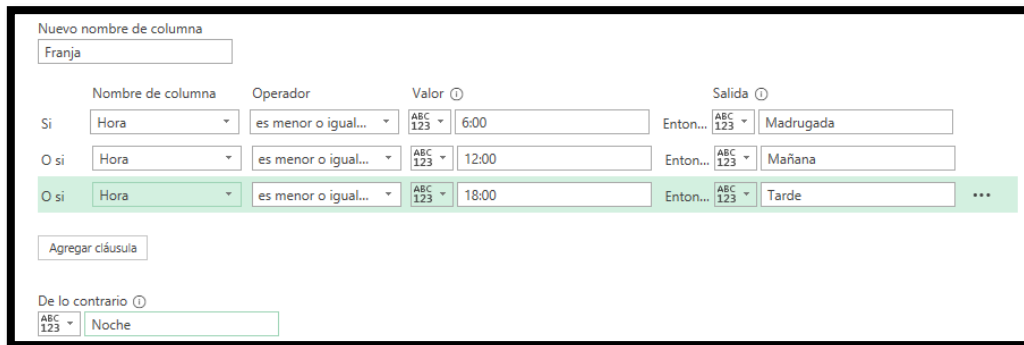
Nuevo nombre de columna
Franja

| | Nombre de columna | Operador | Valor ⓘ | | Salida ⓘ |
|---|---|---|---|---|---|
| Si | Hora | es menor o igual... | ABC 123 6:00 | Enton... | ABC 123 Madrugada |
| O si | Hora | es menor o igual... | ABC 123 12:00 | Enton... | ABC 123 Mañana |
| O si | Hora | es menor o igual... | ABC 123 18:00 | Enton... | ABC 123 Tarde |

...

Agregar cláusula

De lo contrario ⓘ
ABC 123 Noche